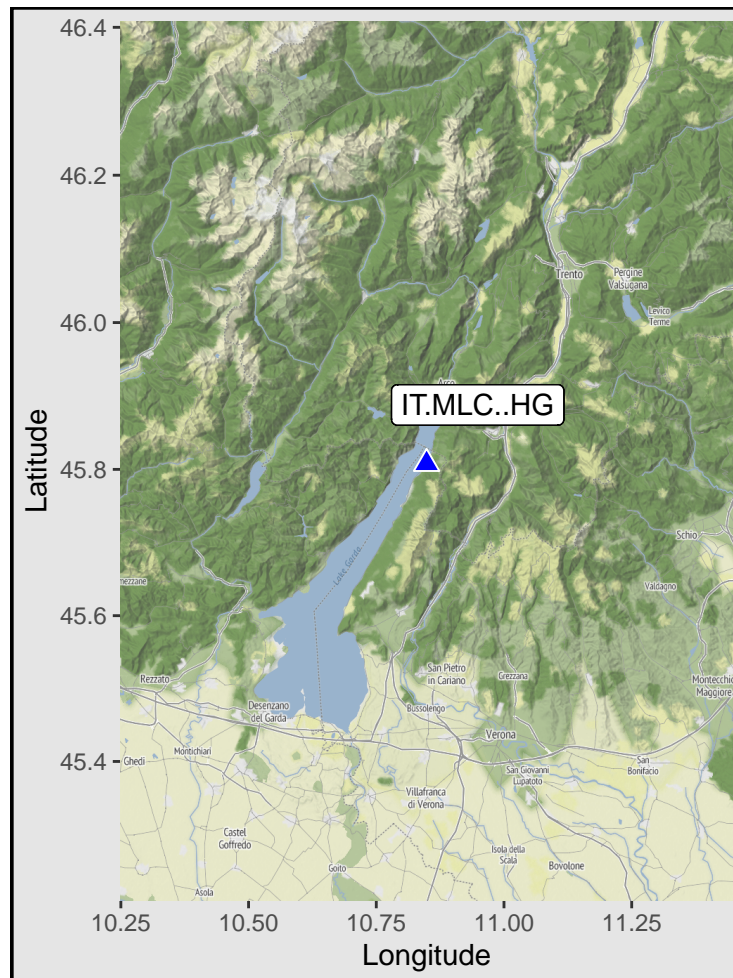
46.4
46.2
46.0
45.8
45.6
45.4
Latitude

Trento
Pergine Valsugana
Levico Terme
Arco
IT.MLC..HG
Lake Garda
Schio
Valdagno
Rezzato
Desenzano del Garda
San Pietro in Cariano
Grezzana
Montecchio Maggiore
Bussolengo
Verona
Ghedi
Montichiari
San Bonifacio
San Giovanni Lupatoto
Villafranca di Verona
Castel Goffredo
Isola della Scala
Bovolone
Goito
Asola

10.25
10.50
10.75
11.00
11.25
Longitude